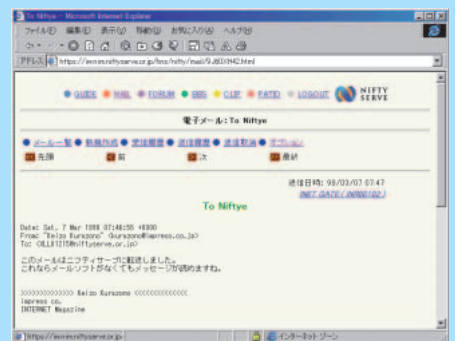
To Niftye - Microsoft Internet Explorer

ファイル(F) 編集(E) 表示(V) 移動(G) お気に入り(A) ヘルプ(H)

アドレス https://www.niftyserve.or.jp/bns/nifty/mail/9J6B3IH42.html

GUIDE MAIL FORUM BBS CUE FAQ LOGOUT NIFTY SERVE

電子メール: To Niftye

メール一覧 新規作成 受信履歴 送信履歴 送信取消 オプション

先頭 前 次 最終

送信日時: 98/03/07 07:47
INET GATE (INBOXO2)

To Niftye

Date: Sat, 7 Mar 1998 07:46:56 +0900
From: "Keizo Kurazono" <kurazono@impress.co.jp>
To: <XLL01215@niftyserve.or.jp>

このメールはニフティサーブに転送しました。
これならメールソフトがなくてもメッセージが読めますね。

>>>>>>>>>>>>>> Keizo Kurazono <<<<<<<<<<<<<<
impress co.
INTERNET Magazine

https://www.niftyserve.or.jp

インターネット ゾーン